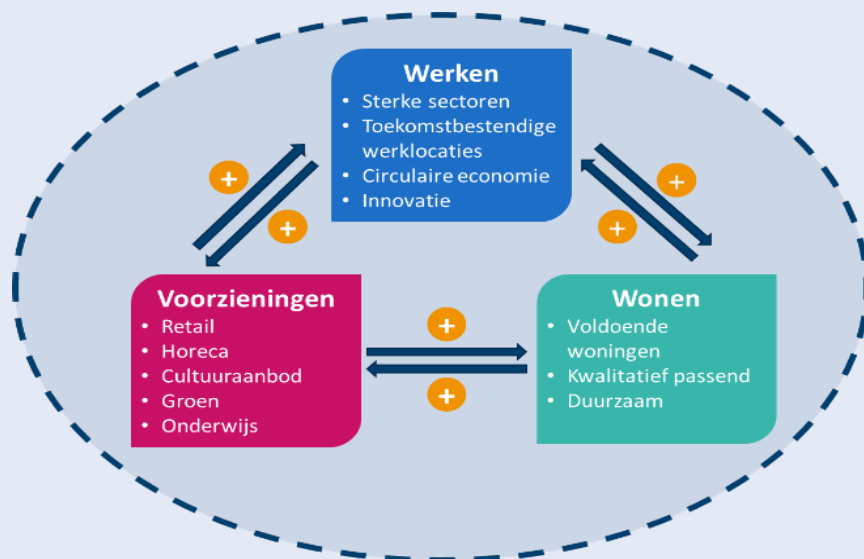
Werken
• Sterke sectoren
• Toekomstbestendige werklocaties
• Circulaire economie
• Innovatie

+
+
+
+

Voorzieningen
• Retail
• Horeca
• Cultuuraanbod
• Groen
• Onderwijs

+
+

Wonen
• Voldoende woningen
• Kwalitatief passend
• Duurzaam